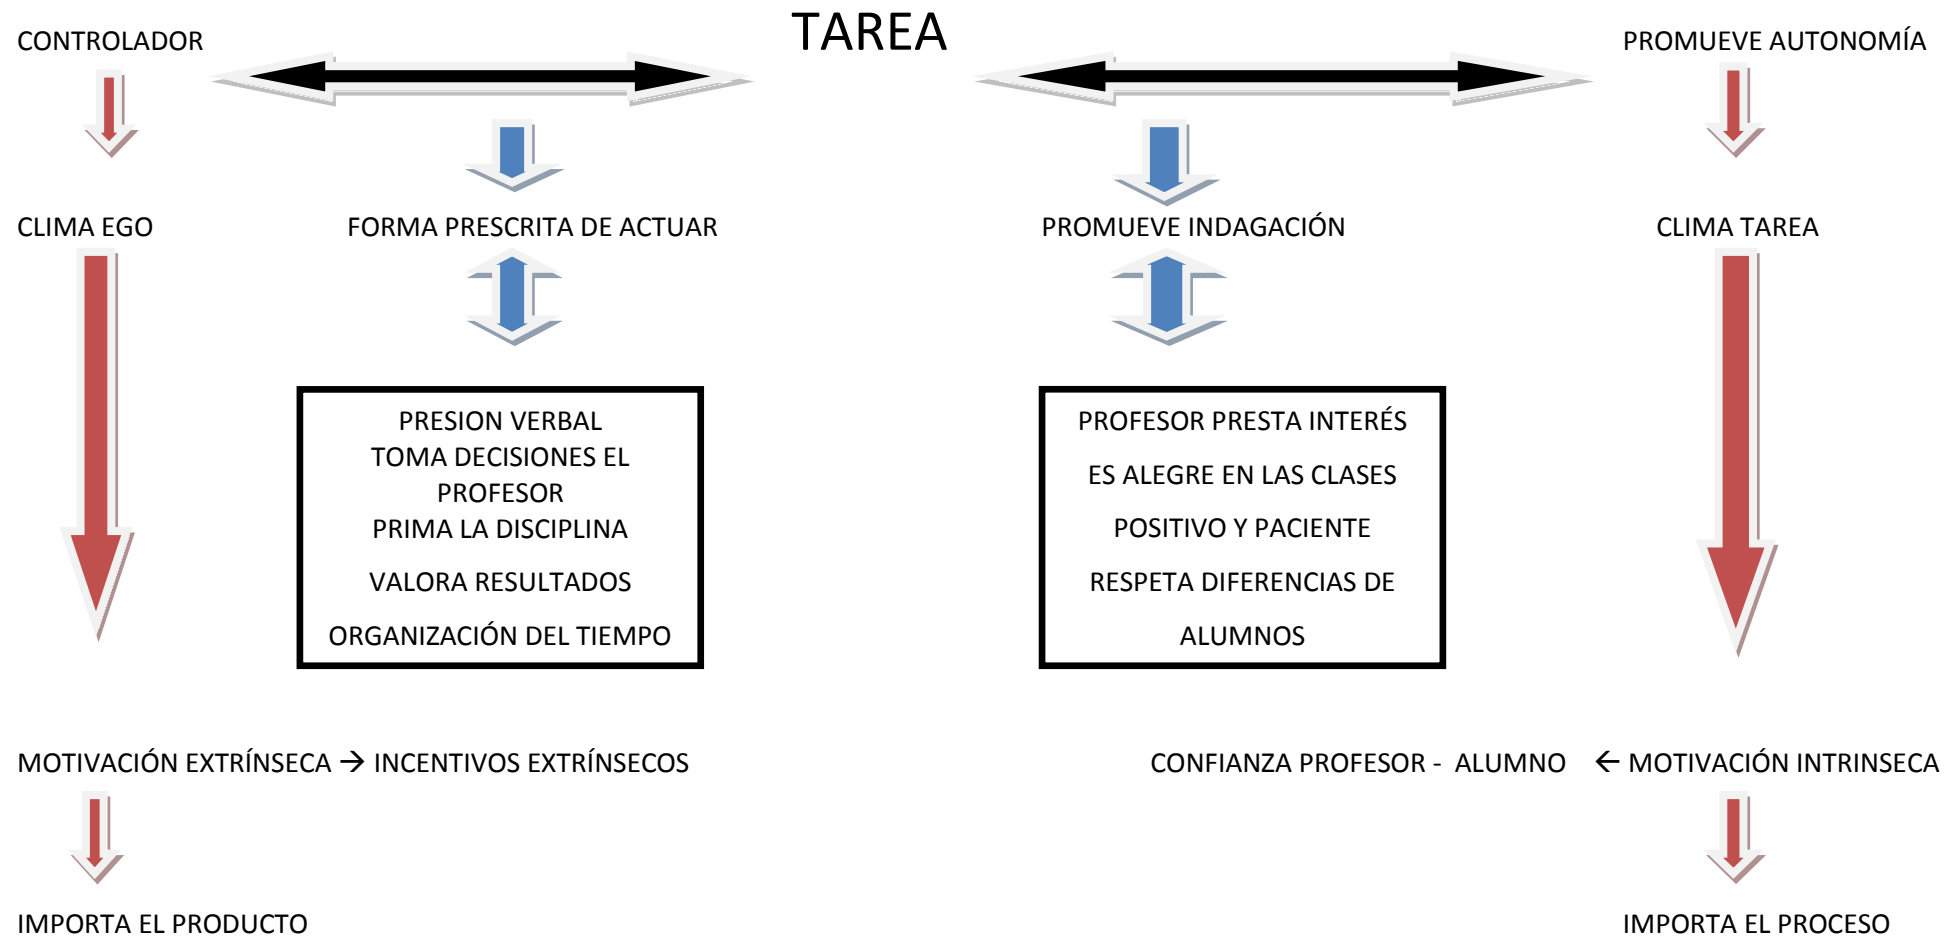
CONTROLADOR

TAREA

PROMUEVE AUTONOMÍA

CLIMA EGO

FORMA PRESCRITA DE ACTUAR

PROMUEVE INDAGACIÓN

CLIMA TAREA

PRESION VERBAL
TOMA DECISIONES EL PROFESOR
PRIMA LA DISCIPLINA
VALORA RESULTADOS
ORGANIZACIÓN DEL TIEMPO

PROFESOR PRESTA INTERÉS
ES ALEGRE EN LAS CLASES
POSITIVO Y PACIENTE
RESPETA DIFERENCIAS DE ALUMNOS

MOTIVACIÓN EXTRÍNSECA → INCENTIVOS EXTRÍNSECOS

CONFIANZA PROFESOR - ALUMNO ← MOTIVACIÓN INTRINSECA

IMPORTA EL PRODUCTO

IMPORTA EL PROCESO